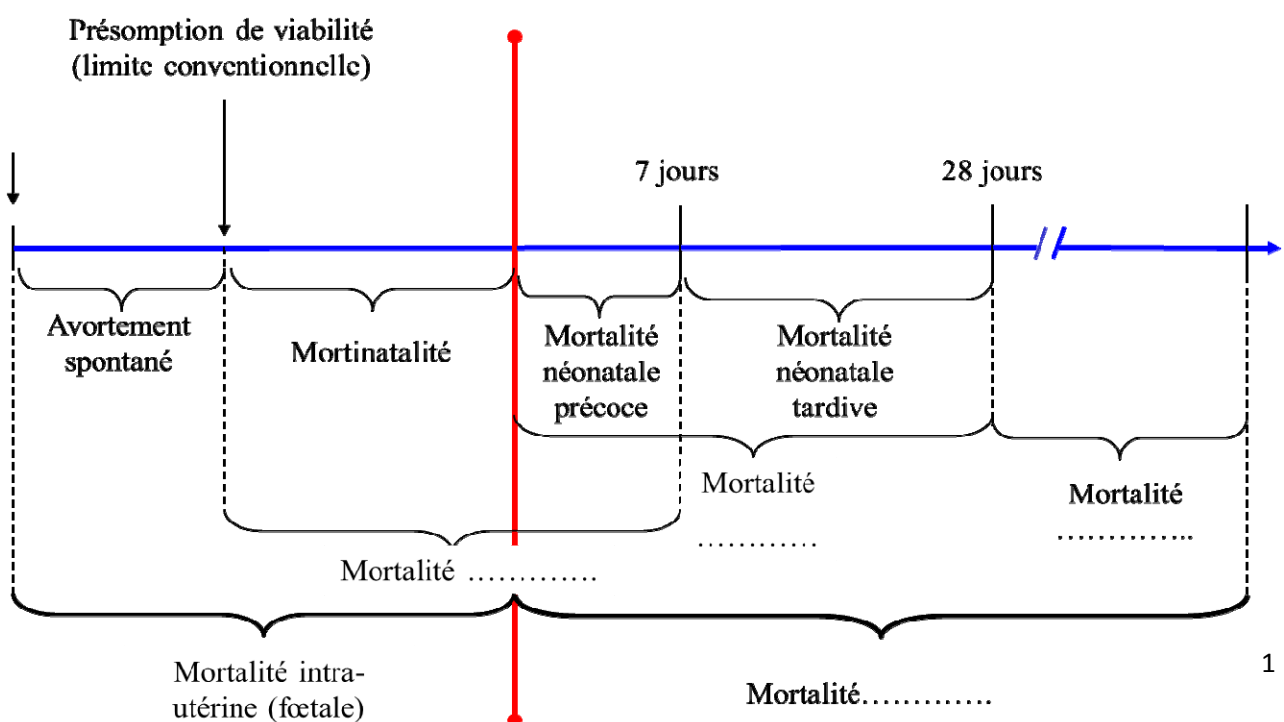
Présomption de viabilité (limite conventionnelle)

7 jours

28 jours

Avortement spontané

Mortinatalité

Mortalité néonatale précoce

Mortalité néonatale tardive

Mortalité …………

Mortalité …………..

Mortalité …………

Mortalité intra-utérine (fœtale)

Mortalité…………

1